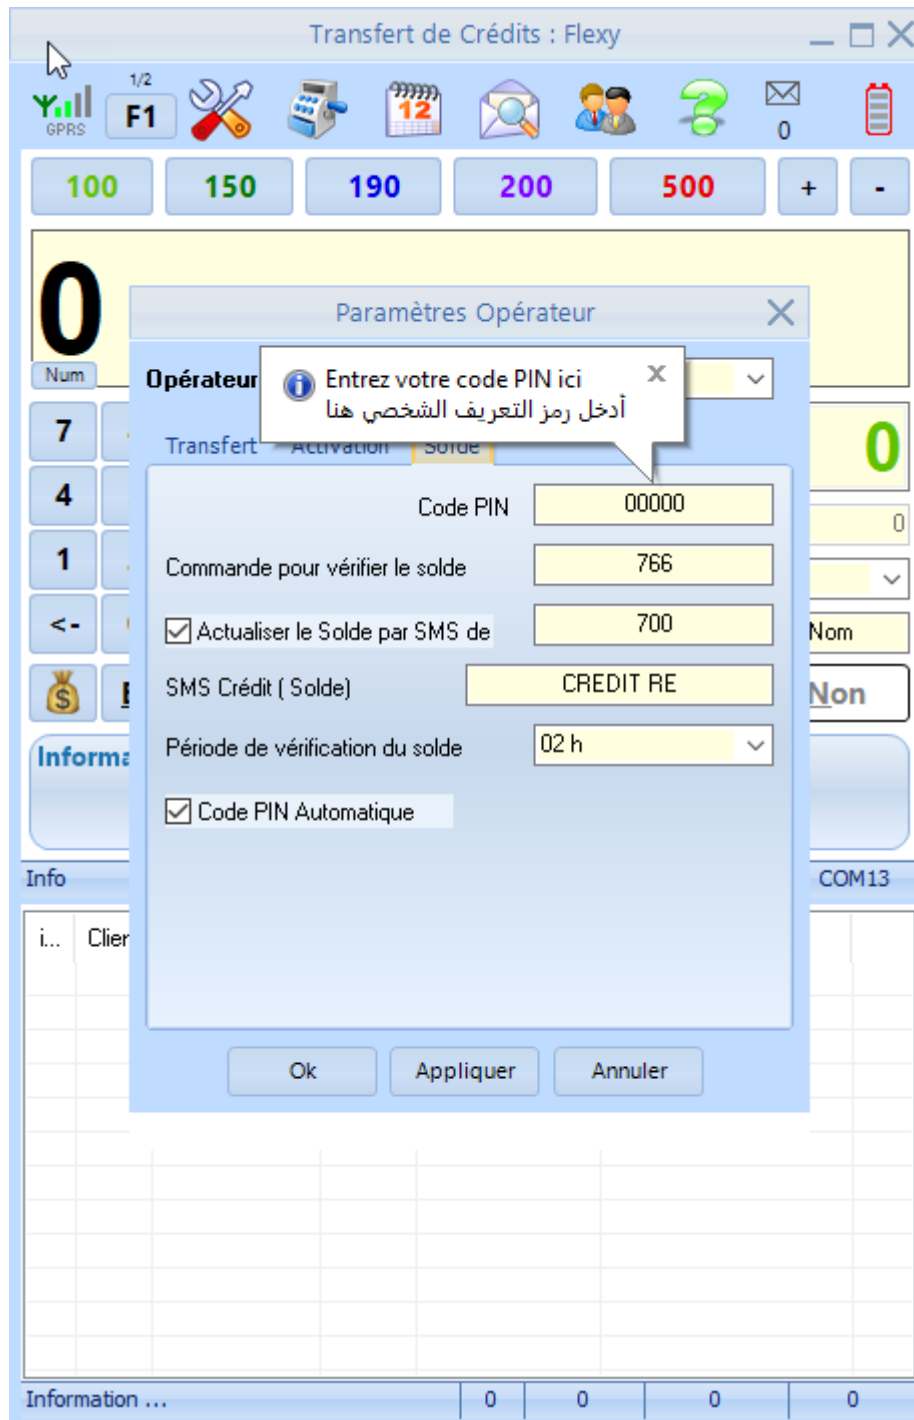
Transfert de Crédits : Flexy

GPRS 1/2 F1 12 0

100 150 190 200 500 + -

0
Num

Paramètres Opérateur

Opérateur

Entrez votre code PIN ici
أدخل رمز التعريف الشخصي هنا

Transfert Activation Solde

Code PIN 00000

Commande pour vérifier le solde 766

Actualiser le Solde par SMS de 700

SMS Crédit ( Solde) CREDIT RE

Période de vérification du solde 02 h

Code PIN Automatique

Ok Appliquer Annuler

7 4 1 <-

Informa

0
0
Nom
Non

Info COM13

i... Clier

Information ... 0 0 0 0